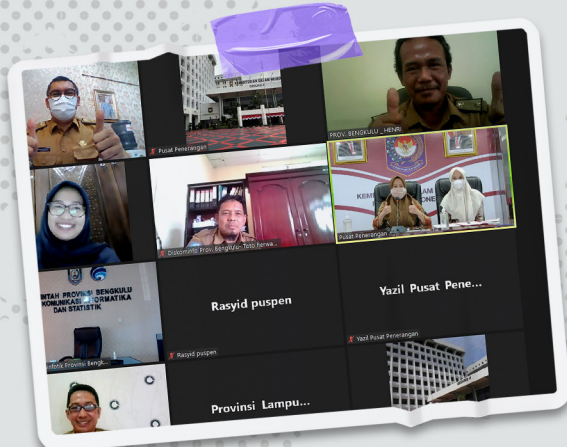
Pusat Penerangan

PROV. BENGKULU _ HENRI

Diskominfo Prov. Bengkulu- Tello harwa...

KEMENTERIAN DALAM NEGERI

Pusat Penerangan

INTAH PROVINSI BENGKULU
KOMUNIKASI INFORMATIKA
DAN STATISTIK

Diskominfo Provinsi Bengk...

Rasyid puspen

Rasyid puspen

Yazil Pusat Pene...

Yazil Pusat Penerangan

Provinsi Lampu...